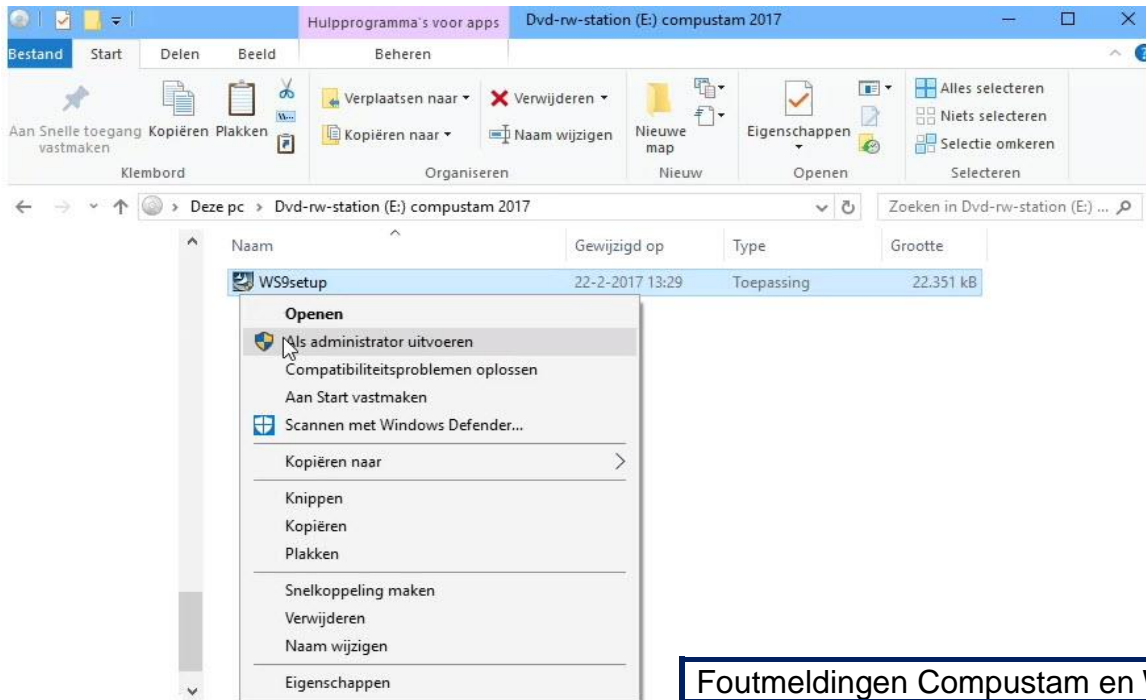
Hulpprogramma's voor apps
Dvd-rw-station (E:) compustam 2017

Bestand
Start
Delen
Beeld
Beheren

Aan Snelle toegang vastmaken
Kopiëren
Plakken
Klembord

Verplaatsen naar
Kopiëren naar
Verwijderen
Naam wijzigen
Organiseren

Nieuwe map
Nieuw

Eigenschappen
Openen

Alles selecteren
Niets selecteren
Selectie omkeren
Selecteren

Deze pc > Dvd-rw-station (E:) compustam 2017

Zoeken in Dvd-rw-station (E:) ...

| Naam | Gewijzigd op | Type | Grootte |
|---|---|---|---|
| WS9setup | 22-2-2017 13:29 | Toepassing | 22.351 kB |

Openen
Als administrator uitvoeren
Compatibiliteitsproblemen oplossen
Aan Start vastmaken
Scannen met Windows Defender...
Kopiëren naar
Knippen
Kopiëren
Plakken
Snelkoppeling maken
Verwijderen
Naam wijzigen
Eigenschappen

Foutmeldingen Compustam en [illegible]